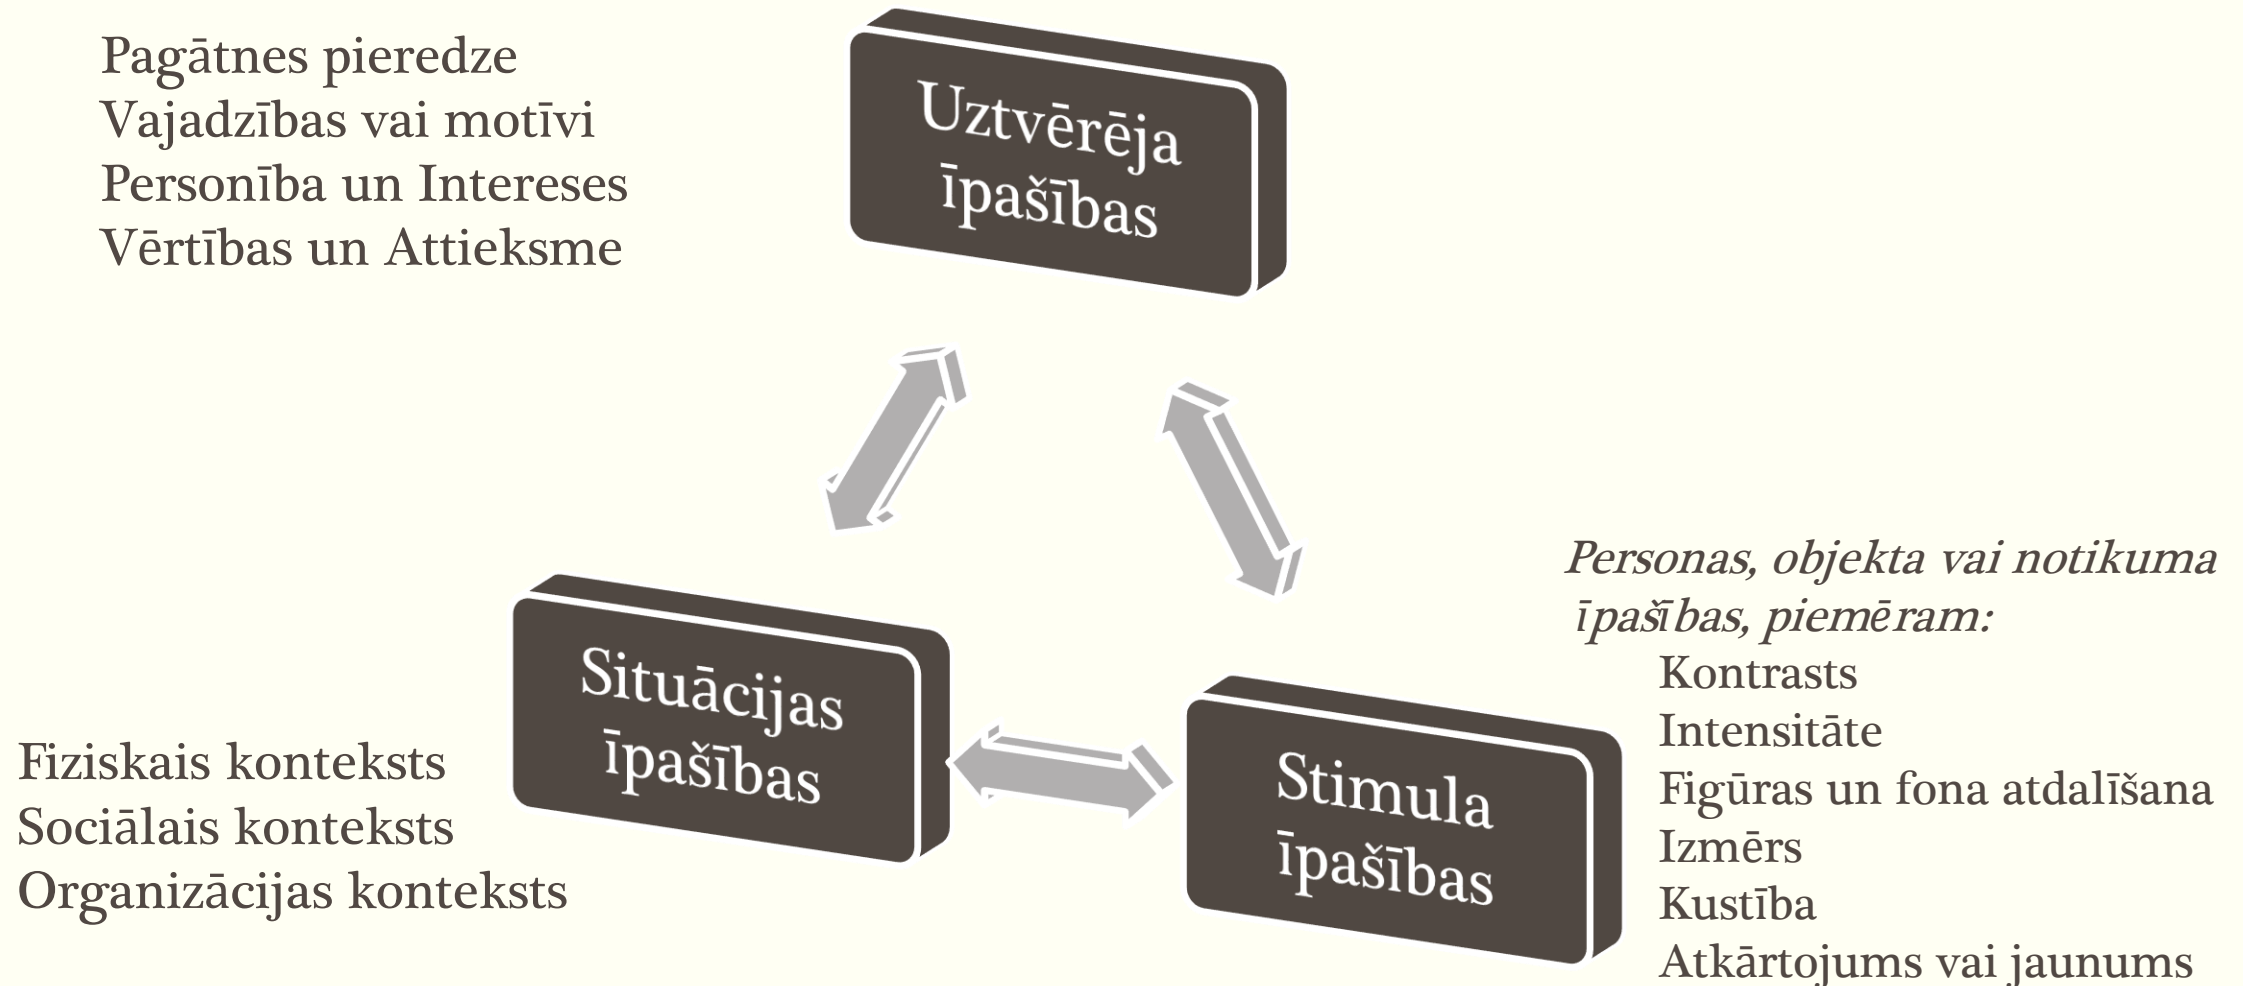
Pagātnes pieredze
Vajadzības vai motīvi
Personība un Intereses
Vērtības un Attieksme

Uztvērēja īpašības

Situācijas īpašības

Stimula īpašības

Fiziskais konteksts
Sociālais konteksts
Organizācijas konteksts

*Personas, objekta vai notikuma īpašības, piemēram:*
Kontrasts
Intensitāte
Figūras un fona atdalīšana
Izmērs
Kustība
Atkārtojums vai jaunums